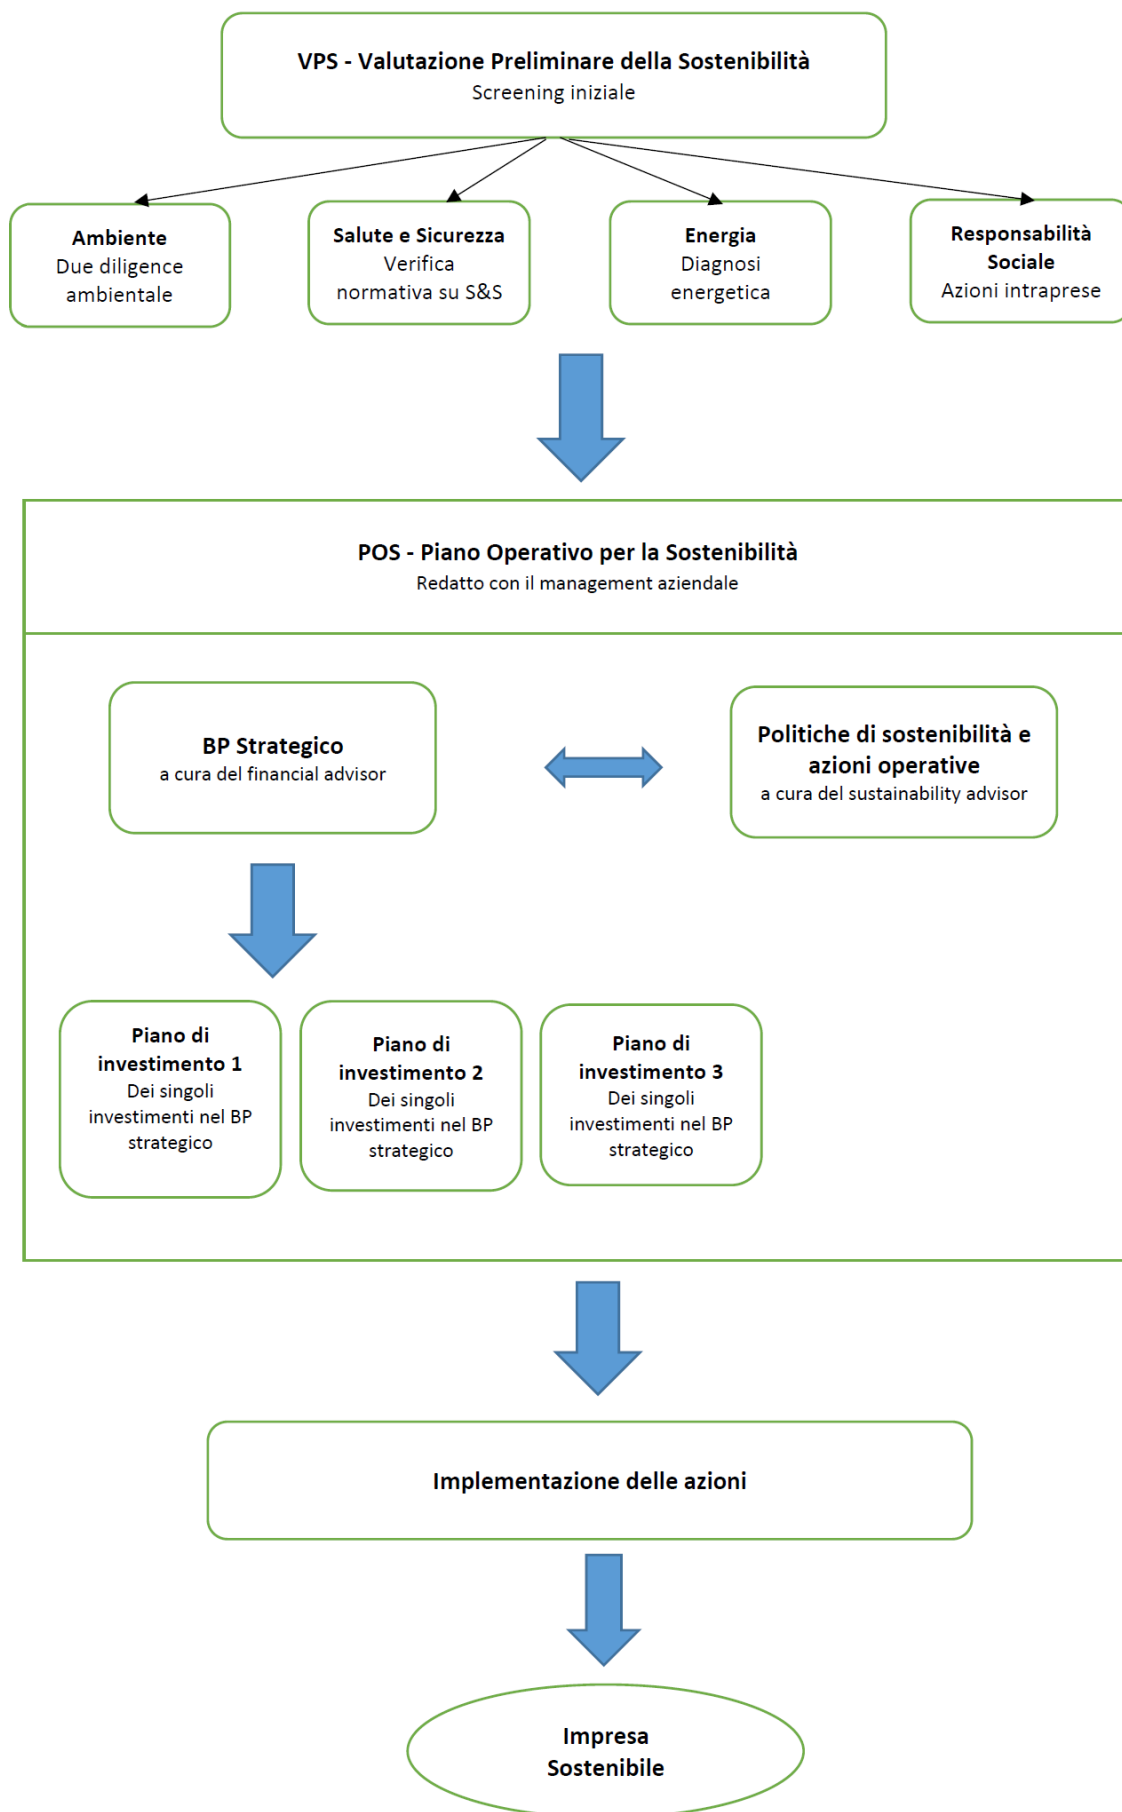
VPS - Valutazione Preliminare della Sostenibilità
Screening iniziale

Ambiente
Due diligence ambientale

Salute e Sicurezza
Verifica normativa su S&S

Energia
Diagnosi energetica

Responsabilità Sociale
Azioni intraprese

POS - Piano Operativo per la Sostenibilità
Redatto con il management aziendale

BP Strategico
a cura del financial advisor

Politiche di sostenibilità e azioni operative
a cura del sustainability advisor

Piano di investimento 1
Dei singoli investimenti nel BP strategico

Piano di investimento 2
Dei singoli investimenti nel BP strategico

Piano di investimento 3
Dei singoli investimenti nel BP strategico

Implementazione delle azioni

Impresa Sostenibile